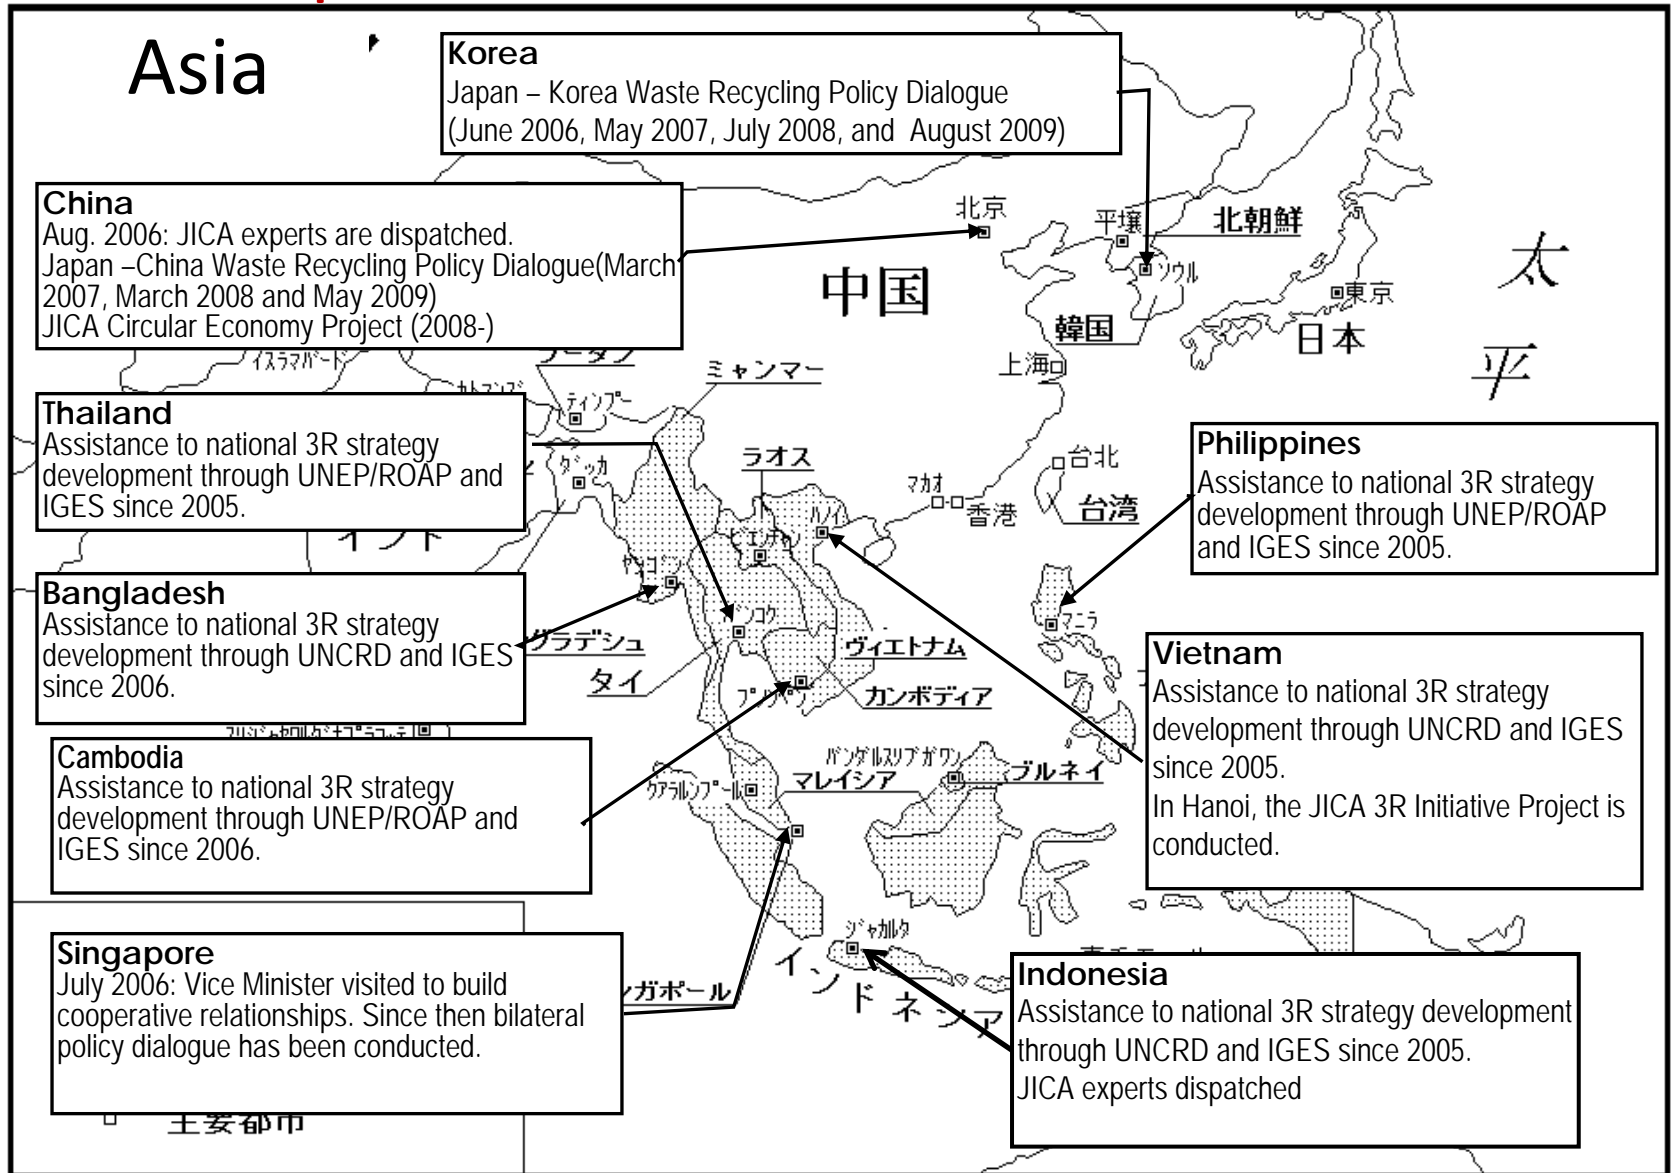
Asia

Korea
Japan – Korea Waste Recycling Policy Dialogue (June 2006, May 2007, July 2008, and August 2009)

China
Aug. 2006: JICA experts are dispatched.
Japan –China Waste Recycling Policy Dialogue(March 2007, March 2008 and May 2009)
JICA Circular Economy Project (2008-)

北京
平壌
北朝鮮
ソウル
中国
太
東京
韓国
日本
イスラマバード
ブータン
ミャンマー
上海
平
ティンプー
カトマンズ

Thailand
Assistance to national 3R strategy development through UNEP/ROAP and IGES since 2005.

ダッカ
ラオス
台北
マカオ
香港
台湾
インド
ハノイ
ビエンチャン

Philippines
Assistance to national 3R strategy development through UNEP/ROAP and IGES since 2005.

Bangladesh
Assistance to national 3R strategy development through UNCRD and IGES since 2006.

ヤンゴン
バンコク
マニラ
バングラデシュ
ヴィエトナム
タイ
プノンペン
カンボディア

Vietnam
Assistance to national 3R strategy development through UNCRD and IGES since 2005.
In Hanoi, the JICA 3R Initiative Project is conducted.

Cambodia
Assistance to national 3R strategy development through UNEP/ROAP and IGES since 2006.

スリジャヤワルダナプラコッテ
バンダルスリブガワン
ブルネイ
クアラルンプール
マレイシア

Singapore
July 2006: Vice Minister visited to build cooperative relationships. Since then bilateral policy dialogue has been conducted.

ジャカルタ
シンガポール
インドネシア

Indonesia
Assistance to national 3R strategy development through UNCRD and IGES since 2005.
JICA experts dispatched

主要都市